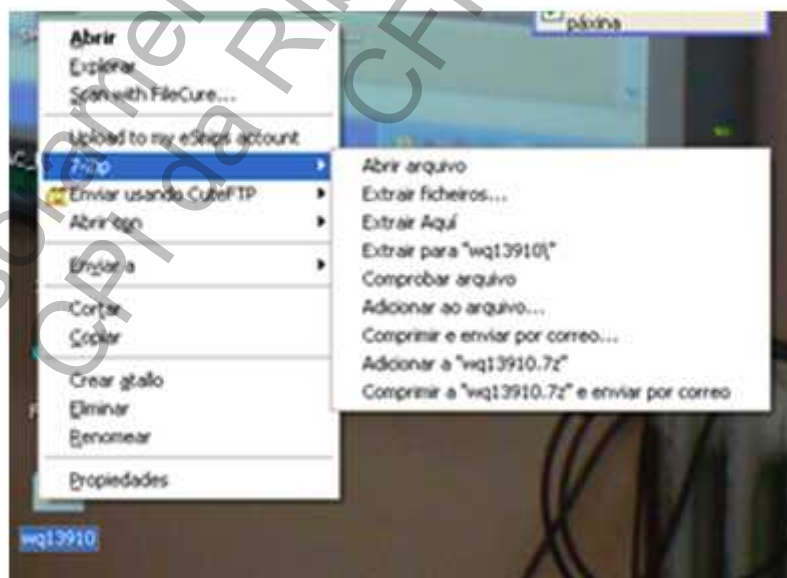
páxina

Abrir
Explorar
Scan with FileCure...
Upload to my eShop account
7-Zip
Enviar usando CuteFTP
Abrir con
Enviar a
Cortar
Copiar
Crear atallo
Eliminar
Renomear
Propiedades

Abrir arquivo
Extrair ficheiros...
Extrair Aquí
Extrair para "wq13910\"
Comprobar arquivo
Adicionar ao arquivo...
Comprimir e enviar por correo...
Adicionar a "wq13910.7z"
Comprimir a "wq13910.7z" e enviar por correo

wq13910